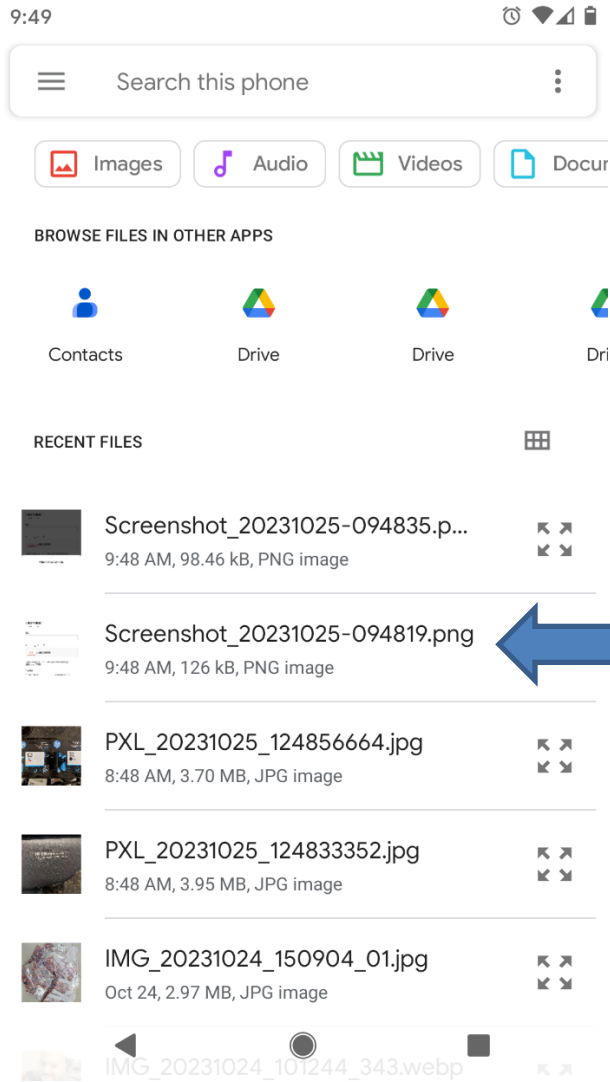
9:49

Search this phone

Images Audio Videos Docu

BROWSE FILES IN OTHER APPS

Contacts Drive Drive Dri

RECENT FILES

Screenshot_20231025-094835.p...
9:48 AM, 98.46 kB, PNG image

Screenshot_20231025-094819.png
9:48 AM, 126 kB, PNG image

PXL_20231025_124856664.jpg
8:48 AM, 3.70 MB, JPG image

PXL_20231025_124833352.jpg
8:48 AM, 3.95 MB, JPG image

IMG_20231024_150904_01.jpg
Oct 24, 2.97 MB, JPG image

IMG_20231024_101244_343.webp